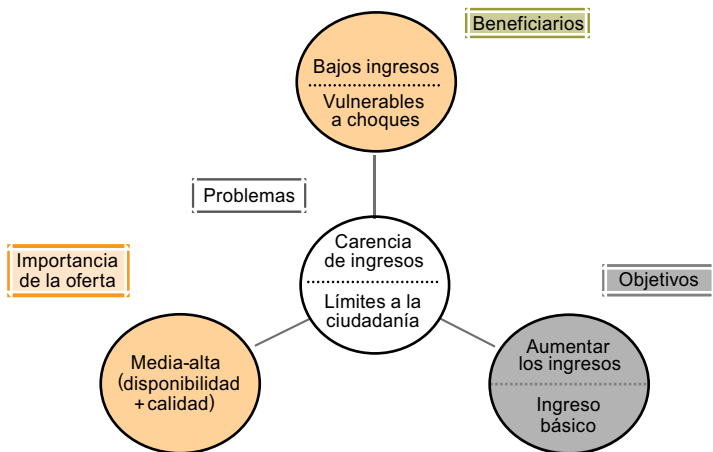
Beneficiarios

Bajos ingresos

Vulnerables a choques

Problemas

Carencia de ingresos

Límites a la ciudadanía

Importancia de la oferta

Objetivos

Media-alta (disponibilidad + calidad)

Aumentar los ingresos

Ingreso básico